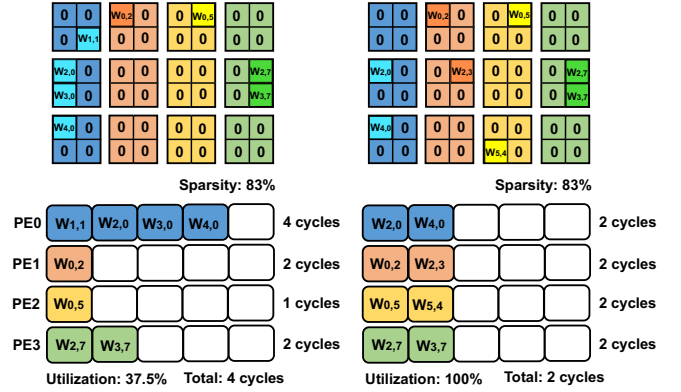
| 0 | 0 |
|---|---|
| 0 | $W_{1,1}$ |

| $W_{0,2}$ | 0 |
|---|---|
| 0 | 0 |

| 0 | $W_{0,5}$ |
|---|---|
| 0 | 0 |

| 0 | 0 |
|---|---|
| 0 | 0 |

| $W_{2,0}$ | 0 |
|---|---|
| $W_{3,0}$ | 0 |

| 0 | 0 |
|---|---|
| 0 | 0 |

| 0 | 0 |
|---|---|
| 0 | 0 |

| 0 | $W_{2,7}$ |
|---|---|
| 0 | $W_{3,7}$ |

| $W_{4,0}$ | 0 |
|---|---|
| 0 | 0 |

| 0 | 0 |
|---|---|
| 0 | 0 |

| 0 | 0 |
|---|---|
| 0 | 0 |

| 0 | 0 |
|---|---|
| 0 | 0 |

Sparsity: 83%

| 0 | 0 |
|---|---|
| 0 | 0 |

| $W_{0,2}$ | 0 |
|---|---|
| 0 | 0 |

| 0 | $W_{0,5}$ |
|---|---|
| 0 | 0 |

| 0 | 0 |
|---|---|
| 0 | 0 |

| $W_{2,0}$ | 0 |
|---|---|
| 0 | 0 |

| 0 | $W_{2,3}$ |
|---|---|
| 0 | 0 |

| 0 | 0 |
|---|---|
| 0 | 0 |

| 0 | $W_{2,7}$ |
|---|---|
| 0 | $W_{3,7}$ |

| $W_{4,0}$ | 0 |
|---|---|
| 0 | 0 |

| 0 | 0 |
|---|---|
| 0 | 0 |

| 0 | 0 |
|---|---|
| $W_{5,4}$ | 0 |

| 0 | 0 |
|---|---|
| 0 | 0 |

Sparsity: 83%

PE0 $W_{1,1}$ $W_{2,0}$ $W_{3,0}$ $W_{4,0}$ 4 cycles
PE1 $W_{0,2}$ 2 cycles
PE2 $W_{0,5}$ 1 cycles
PE3 $W_{2,7}$ $W_{3,7}$ 2 cycles
Utilization: 37.5% Total: 4 cycles

$W_{2,0}$ $W_{4,0}$ 2 cycles
$W_{0,2}$ $W_{2,3}$ 2 cycles
$W_{0,5}$ $W_{5,4}$ 2 cycles
$W_{2,7}$ $W_{3,7}$ 2 cycles
Utilization: 100% Total: 2 cycles